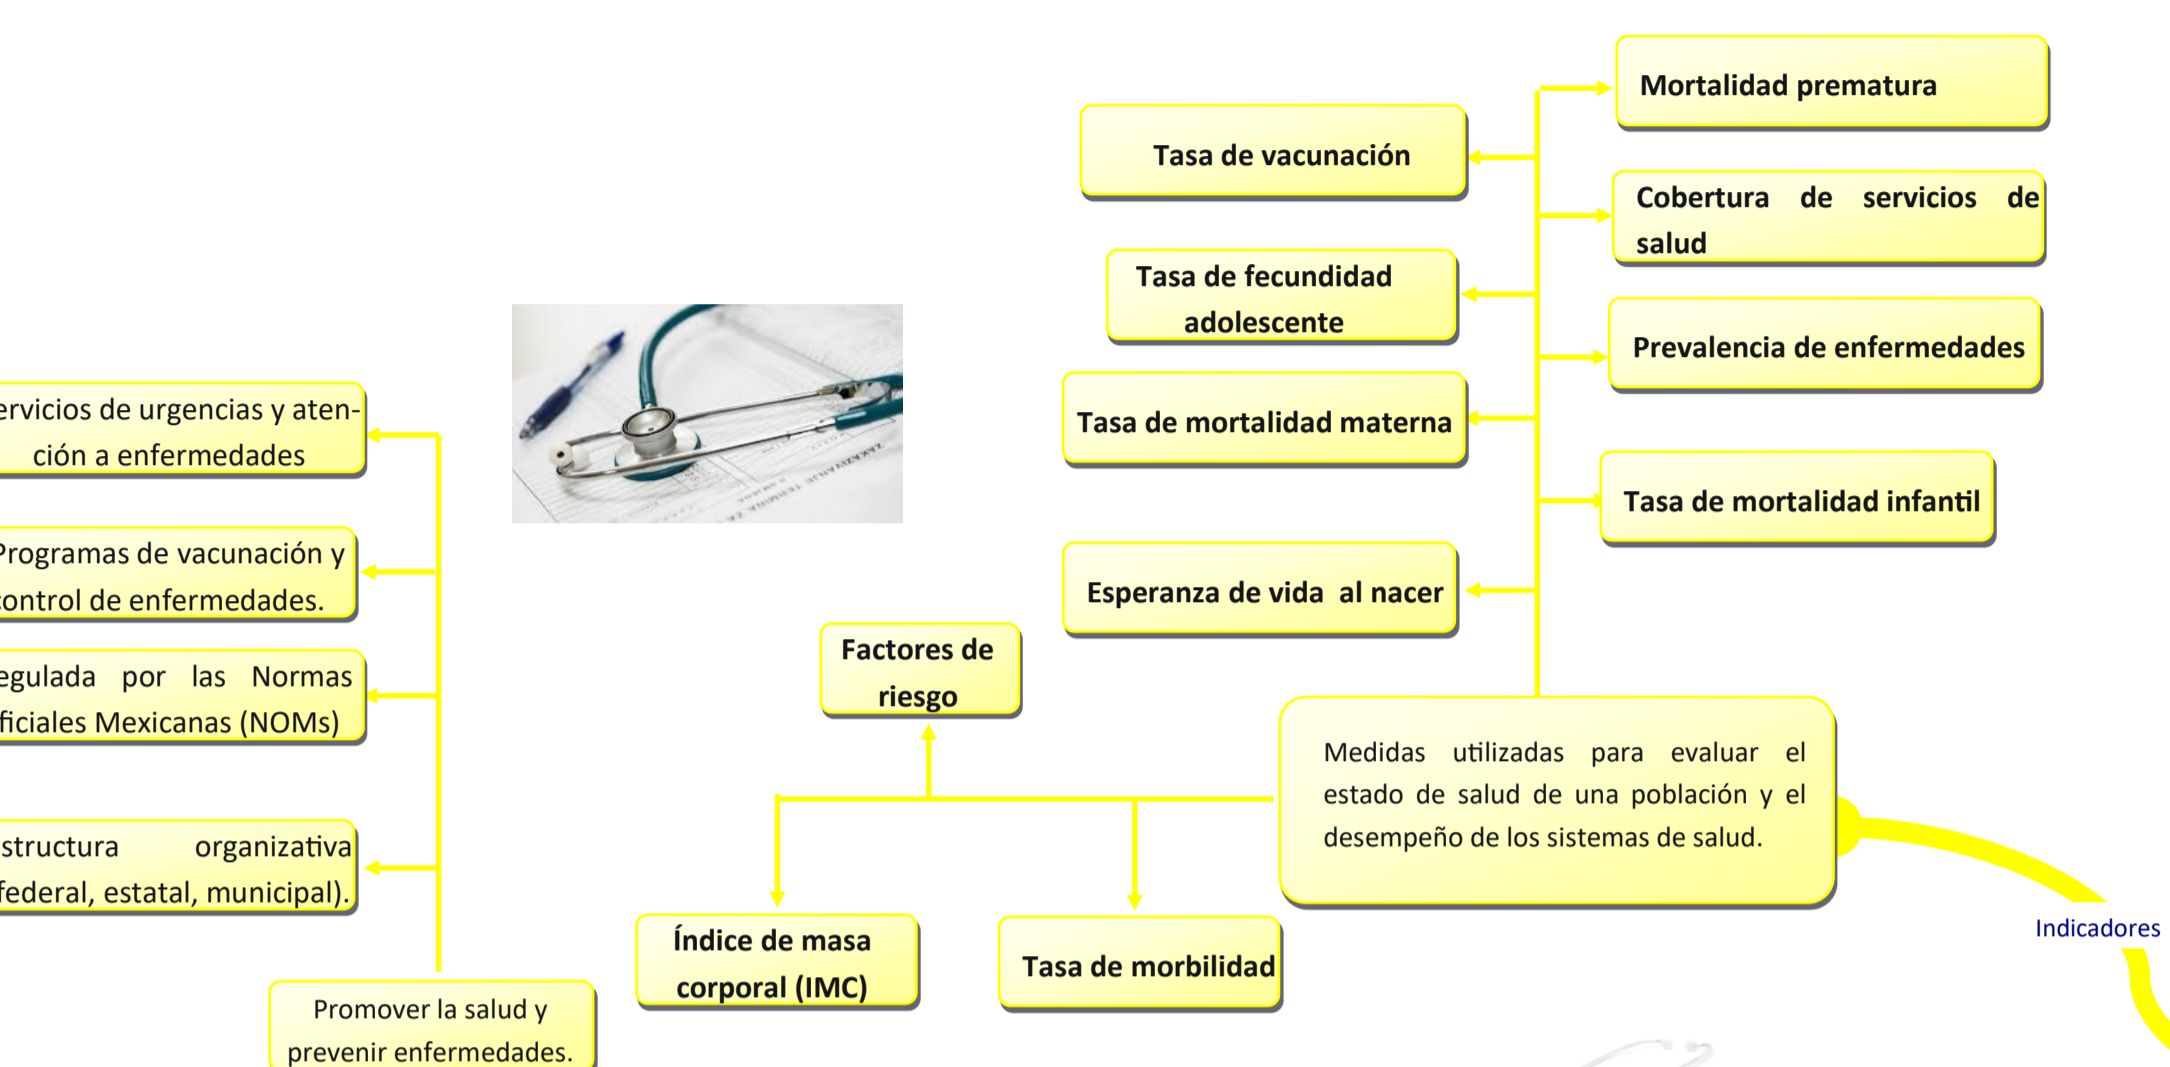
ervicios de urgencias y atención a enfermedades

Programas de vacunación y control de enfermedades.

egulada por las Normas ficiales Mexicanas (NOMs)

structura organizativa federal, estatal, municipal).

Promover la salud y prevenir enfermedades.

Tasa de vacunación

Tasa de fecundidad adolescente

Tasa de mortalidad materna

Esperanza de vida al nacer

Mortalidad prematura

Cobertura de servicios de salud

Prevalencia de enfermedades

Tasa de mortalidad infantil

Factores de riesgo

Medidas utilizadas para evaluar el estado de salud de una población y el desempeño de los sistemas de salud.

Índice de masa corporal (IMC)

Tasa de morbilidad

Indicadores